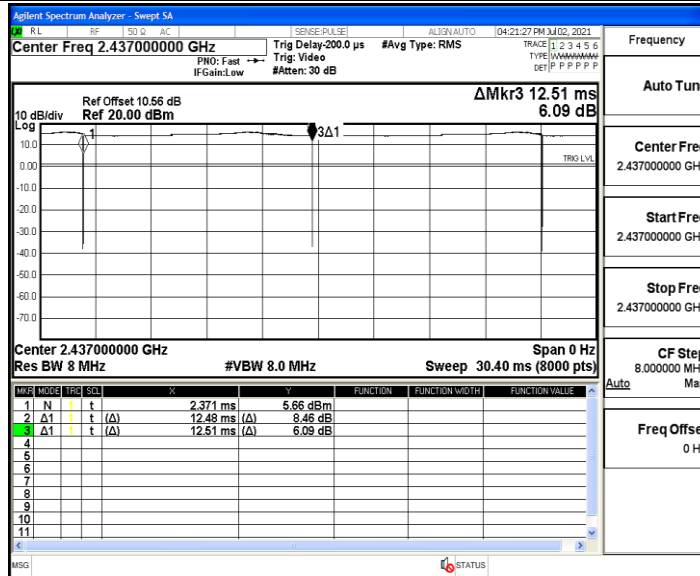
Agilent Spectrum Analyzer - Swept SA

RL RF 50 Ω AC SENSE:PULSE ALIGN AUTO 04:21:27 PM Jul 02, 2021

Center Freq 2.437000000 GHz

PNO: Fast IFGain:Low

Trig Delay-200.0 µs Trig: Video #Atten: 30 dB

#Avg Type: RMS

TRACE 1 2 3 4 5 6 TYPE WWWWWW DET P P P P P P

Frequency

Ref Offset 10.56 dB
10 dB/div Ref 20.00 dBm
Log

ΔMkr3 12.51 ms
6.09 dB

10.0
0.00
-10.0
-20.0
-30.0
-40.0
-50.0
-60.0
-70.0

1
3Δ1
TRIG LVL

Center 2.437000000 GHz
Res BW 8 MHz
#VBW 8.0 MHz
Span 0 Hz
Sweep 30.40 ms (8000 pts)

| MKR | MODE | TRC | SCL | X | | Y | FUNCTION | FUNCTION WIDTH | FUNCTION VALUE |
|---|---|---|---|---|---|---|---|---|---|
| 1 | N | 1 | t | 2.371 ms | | 5.66 dBm | | | |
| 2 | Δ1 | 1 | t | (Δ) 12.48 ms | (Δ) | 8.46 dB | | | |
| 3 | Δ1 | 1 | t | (Δ) 12.51 ms | (Δ) | 6.09 dB | | | |
| 4 | | | | | | | | | |
| 5 | | | | | | | | | |
| 6 | | | | | | | | | |
| 7 | | | | | | | | | |
| 8 | | | | | | | | | |
| 9 | | | | | | | | | |
| 10 | | | | | | | | | |
| 11 | | | | | | | | | |

Auto Tun

Center Fre
2.437000000 GH

Start Fre
2.437000000 GH

Stop Fre
2.437000000 GH

CF Step
8.000000 MH
Auto Ma

Freq Offse
0 H

MSG STATUS